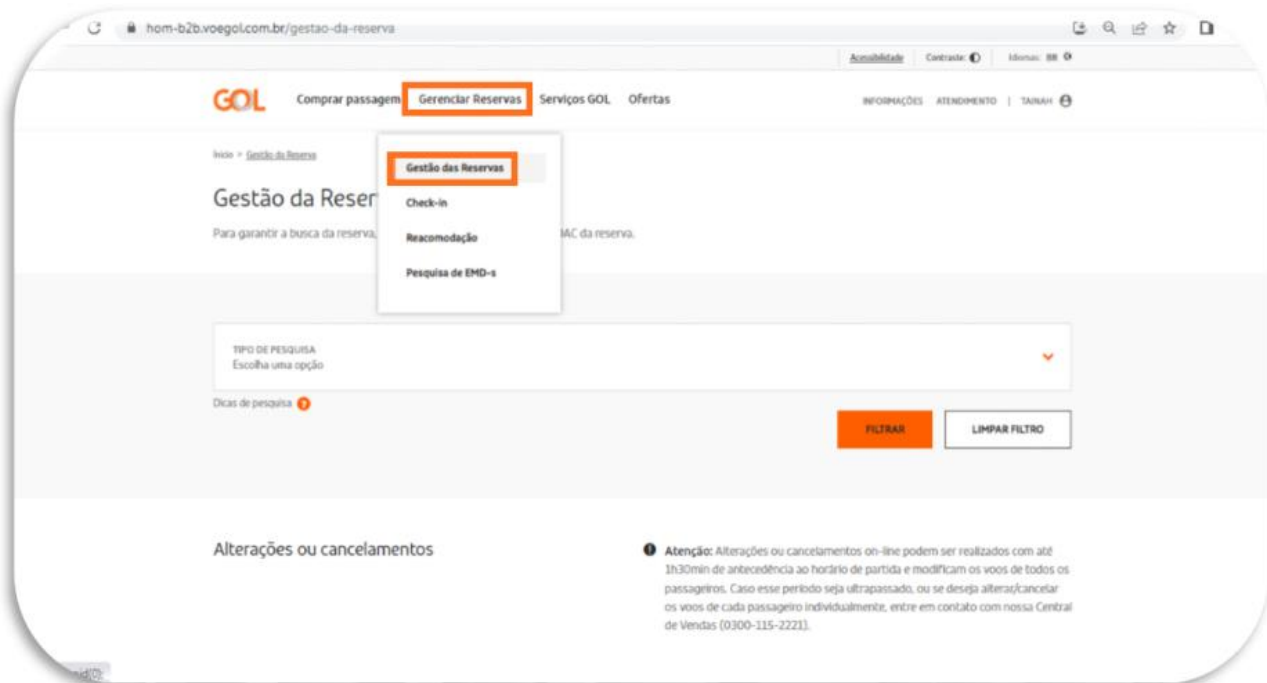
hom-b2b.voegol.com.br/gestao-da-reserva

Acessibilidade Contraste: Idiomas: BR

GOL Comprar passagem Gerenciar Reservas Serviços GOL Ofertas

INFORMAÇÕES ATENDIMENTO | TAINAH

Início > Gestão da Reserva

Gestão das Reservas
Check-in
Reacomodação
Pesquisa de EMD-s

Gestão da Reser

Para garantir a busca da reserva, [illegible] PNR/LOC da reserva.

TIPO DE PESQUISA
Escolha uma opção

Dicas de pesquisa

FILTRAR LIMPAR FILTRO

Alterações ou cancelamentos

Atenção: Alterações ou cancelamentos on-line podem ser realizados com até 1h30min de antecedência ao horário de partida e modificam os voos de todos os passageiros. Caso esse período seja ultrapassado, ou se deseja alterar/cancelar os voos de cada passageiro individualmente, entre em contato com nossa Central de Vendas (0300-115-2221).